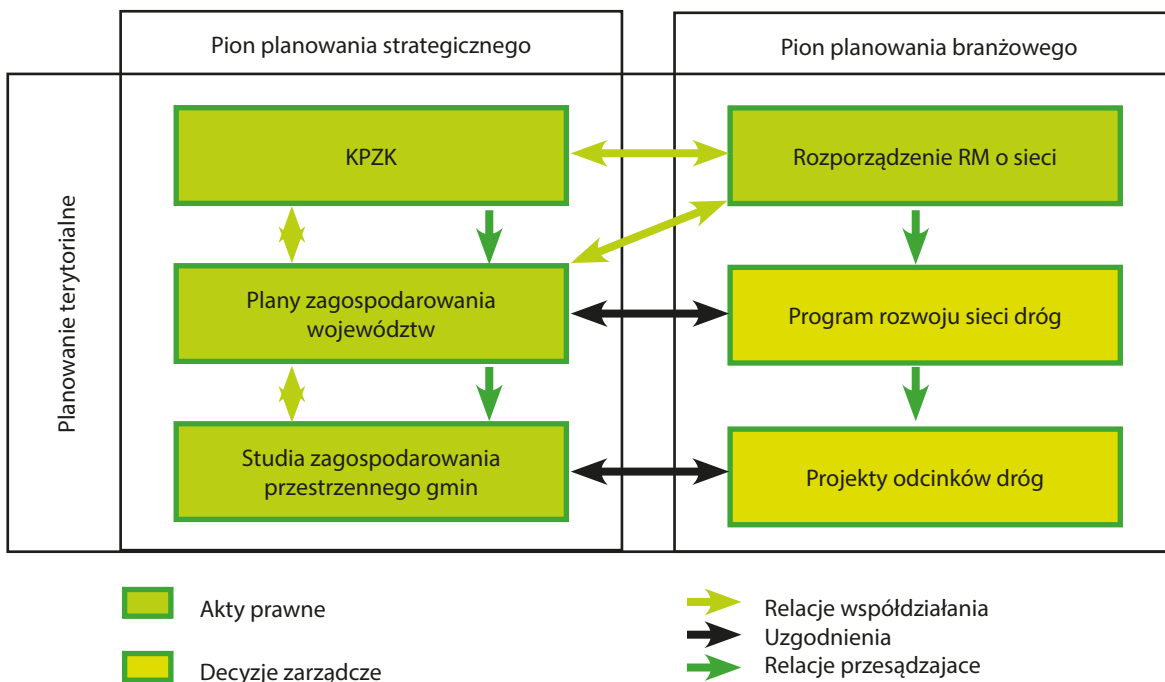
Pion planowania strategicznego

Pion planowania branżowego

Planowanie terytorialne

KPZK

Rozporządzenie RM o sieci

Plany zagospodarowania województw

Program rozwoju sieci dróg

Studia zagospodarowania przestrzennego gmin

Projekty odcinków dróg

Akty prawne

Decyzje zarządcze

Relacje współdziałania

Uzgodnienia

Relacje przesądzajace